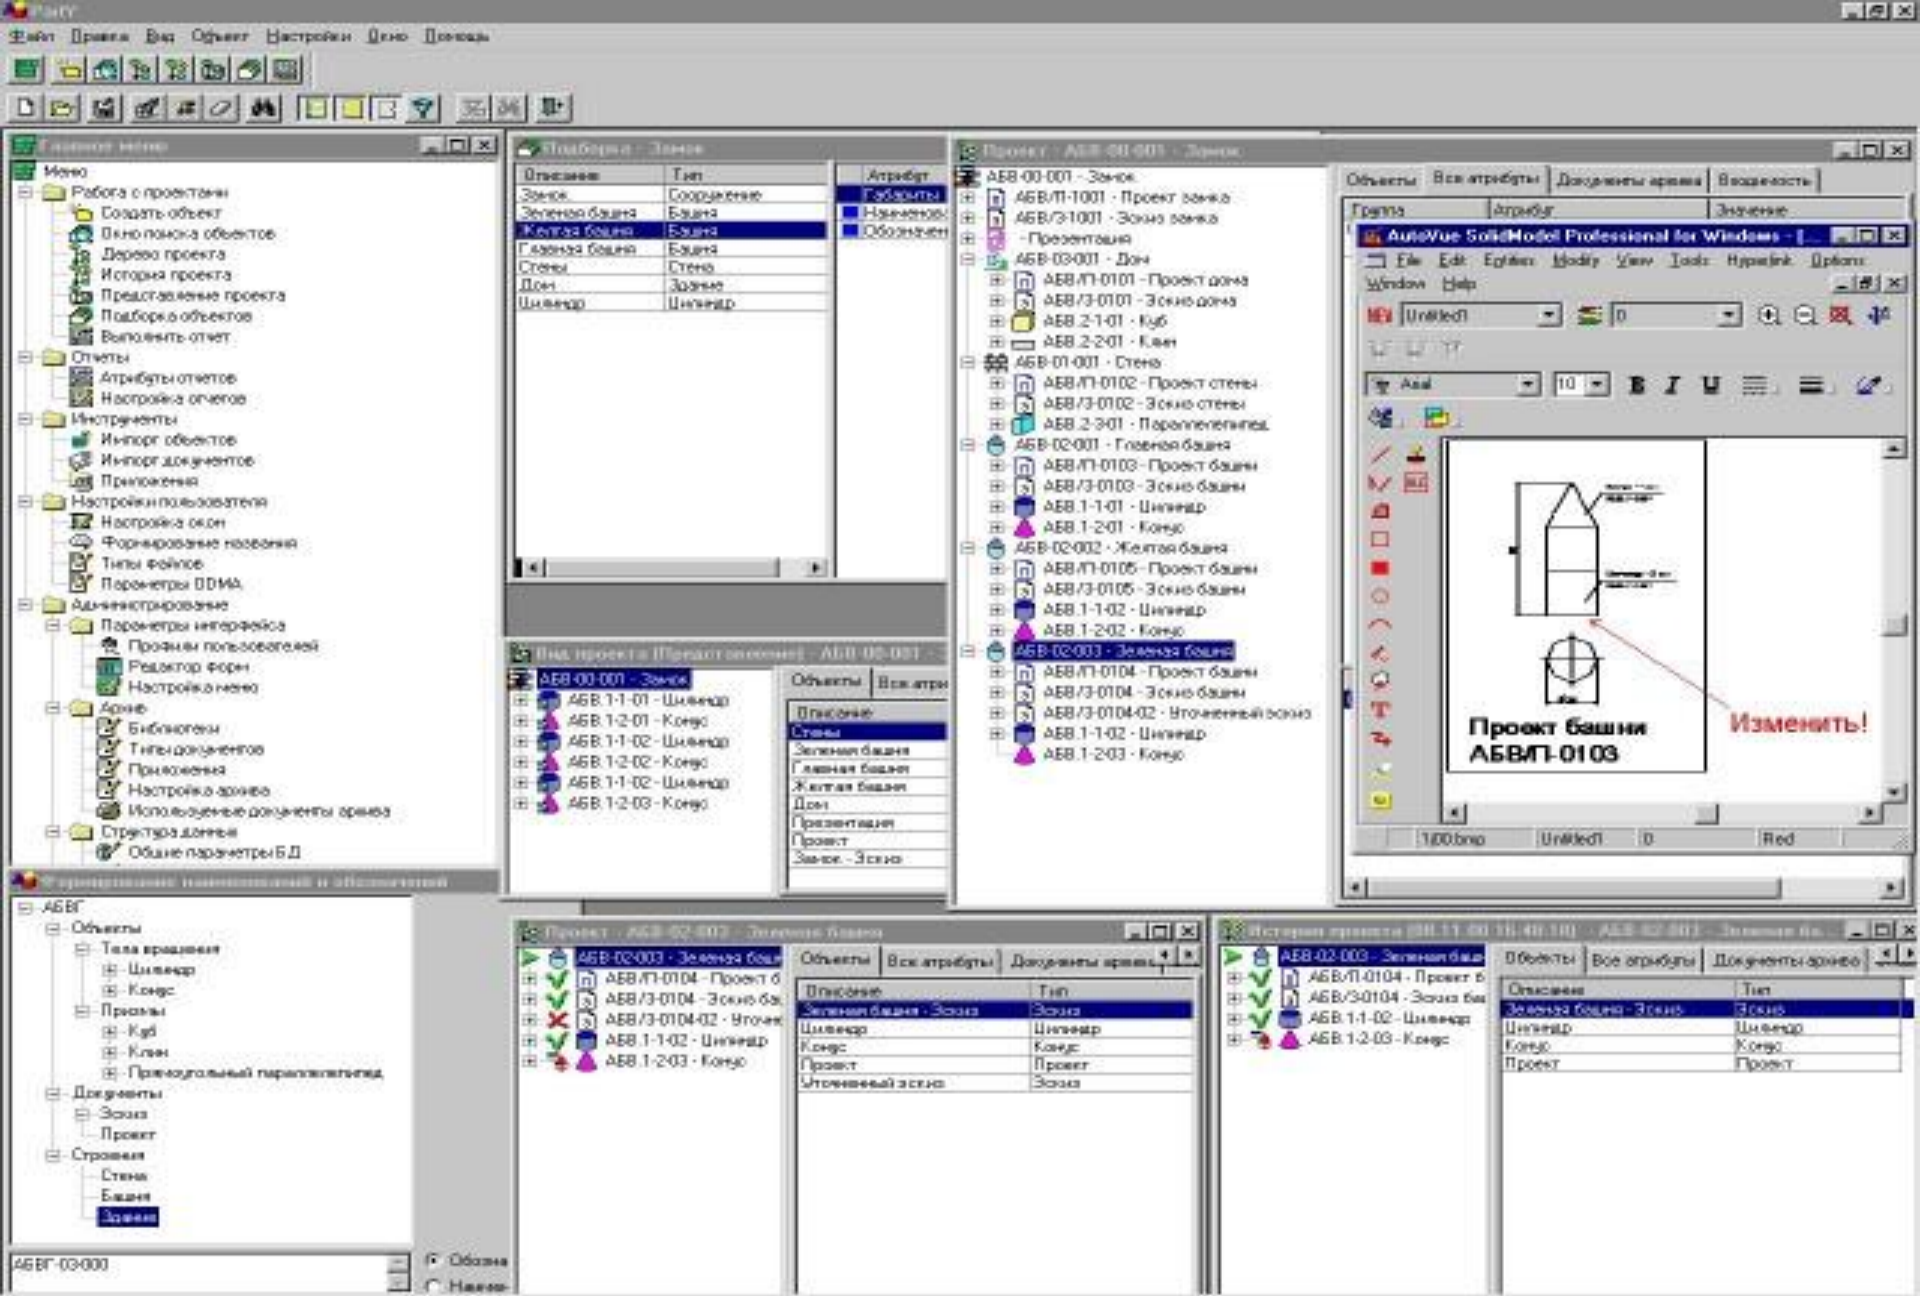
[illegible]

Файл Правка Вид Объект Настройки Окно Помощь

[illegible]

Меню
Работа с проектами
Создать объект
Окно поиска объектов
Дерево проекта
История проекта
Представление проекта
Подборка объектов
Выполнить отчет
Отчеты
Атрибуты отчетов
Настройка отчетов
Инструменты
Импорт объектов
Импорт документов
Приложения
Настройки пользователя
Настройка окон
Формирование названия
Типы файлов
Параметры ODMA
Администрирование
Параметры интерфейса
Профили пользователей
Редактор форм
Настройка меню
Архив
Библиотеки
Типы документов
Приложения
Настройка архива
Используемые документы архива
Структура данных
Общие параметры БД

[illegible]

| Описание | Тип |
|---|---|
| Замок | Сооружение |
| Зеленая башня | Башня |
| Желтая башня | Башня |
| Главная башня | Башня |
| Стены | Стена |
| Дом | Здание |
| Цилиндр | Цилиндр |

Атрибут
Габариты
Наименование
Обозначение

Проект : АБВ-00-001 - Замок

АБВ-00-001 - Замок
АБВ/П-1001 - Проект замка
АБВ/Э-1001 - Эскиз замка
- Презентация
АБВ-03-001 - Дом
АБВ/П-0101 - Проект дома
АБВ/Э-0101 - Эскиз дома
АБВ.2-1-01 - Куб
АБВ.2-2-01 - Клин
АБВ-01-001 - Стена
АБВ/П-0102 - Проект стены
АБВ/Э-0102 - Эскиз стены
АБВ.2-3-01 - Параллелепипед
АБВ-02-001 - Главная башня
АБВ/П-0103 - Проект башни
АБВ/Э-0103 - Эскиз башни
АБВ.1-1-01 - Цилиндр
АБВ.1-2-01 - Конус
АБВ-02-002 - Желтая башня
АБВ/П-0105 - Проект башни
АБВ/Э-0105 - Эскиз башни
АБВ.1-1-02 - Цилиндр
АБВ.1-2-02 - Конус
АБВ-02-003 - Зеленая башня
АБВ/П-0104 - Проект башни
АБВ/Э-0104 - Эскиз башни
АБВ/Э-0104-02 - Уточненный эскиз
АБВ.1-1-02 - Цилиндр
АБВ.1-2-03 - Конус

Объекты | Все атрибуты | Документы архива | Входимость
Группа | Атрибут | Значение

AutoVue SolidModel Professional for Windows - [...
File Edit Entities Modify View Tools Hyperlink Options Window Help
NEW Untitled1 0
Arial 10 B I U

Проект башни
АБВ/П-0103
Изменить!

1/00.bmp Untitled1 0 Red

Вид проекта (Представление) - АБВ-00-001 - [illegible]
АБВ-00-001 - Замок
АБВ.1-1-01 - Цилиндр
АБВ.1-2-01 - Конус
АБВ.1-1-02 - Цилиндр
АБВ.1-2-02 - Конус
АБВ.1-1-02 - Цилиндр
АБВ.1-2-03 - Конус

Объекты | Все атри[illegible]
Описание
Стены
Зеленая башня
Главная башня
Желтая башня
Дом
Презентация
Проект
Замок - Эскиз

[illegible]
АБВГ
Объекты
Тела вращения
Цилиндр
Конус
Призмы
Куб
Клин
Прямоугольный параллелепипед
Документы
Эскиз
Проект
Строения
Стена
Башня
Здание

АБВГ-03-000
Обозна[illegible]
Наимен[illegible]

Проект : АБВ-02-003 - Зеленая башня
АБВ-02-003 - Зеленая баш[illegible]
АБВ/П-0104 - Проект б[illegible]
АБВ/Э-0104 - Эскиз ба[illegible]
АБВ/Э-0104-02 - Уточне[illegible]
АБВ.1-1-02 - Цилиндр
АБВ.1-2-03 - Конус

Объекты | Все атрибуты | Документы архива

| Описание | Тип |
|---|---|
| Зеленая башня - Эскиз | Эскиз |
| Цилиндр | Цилиндр |
| Конус | Конус |
| Проект | Проект |
| Уточненный эскиз | Эскиз |

История проекта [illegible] - АБВ-02-003 - Зеленая ба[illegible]
АБВ-02-003 - Зеленая баш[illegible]
АБВ/П-0104 - Проект б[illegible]
АБВ/Э-0104 - Эскиз ба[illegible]
АБВ.1-1-02 - Цилиндр
АБВ.1-2-03 - Конус

Объекты | Все атрибуты | Документы архива

| Описание | Тип |
|---|---|
| Зеленая башня - Эскиз | Эскиз |
| Цилиндр | Цилиндр |
| Конус | Конус |
| Проект | Проект |